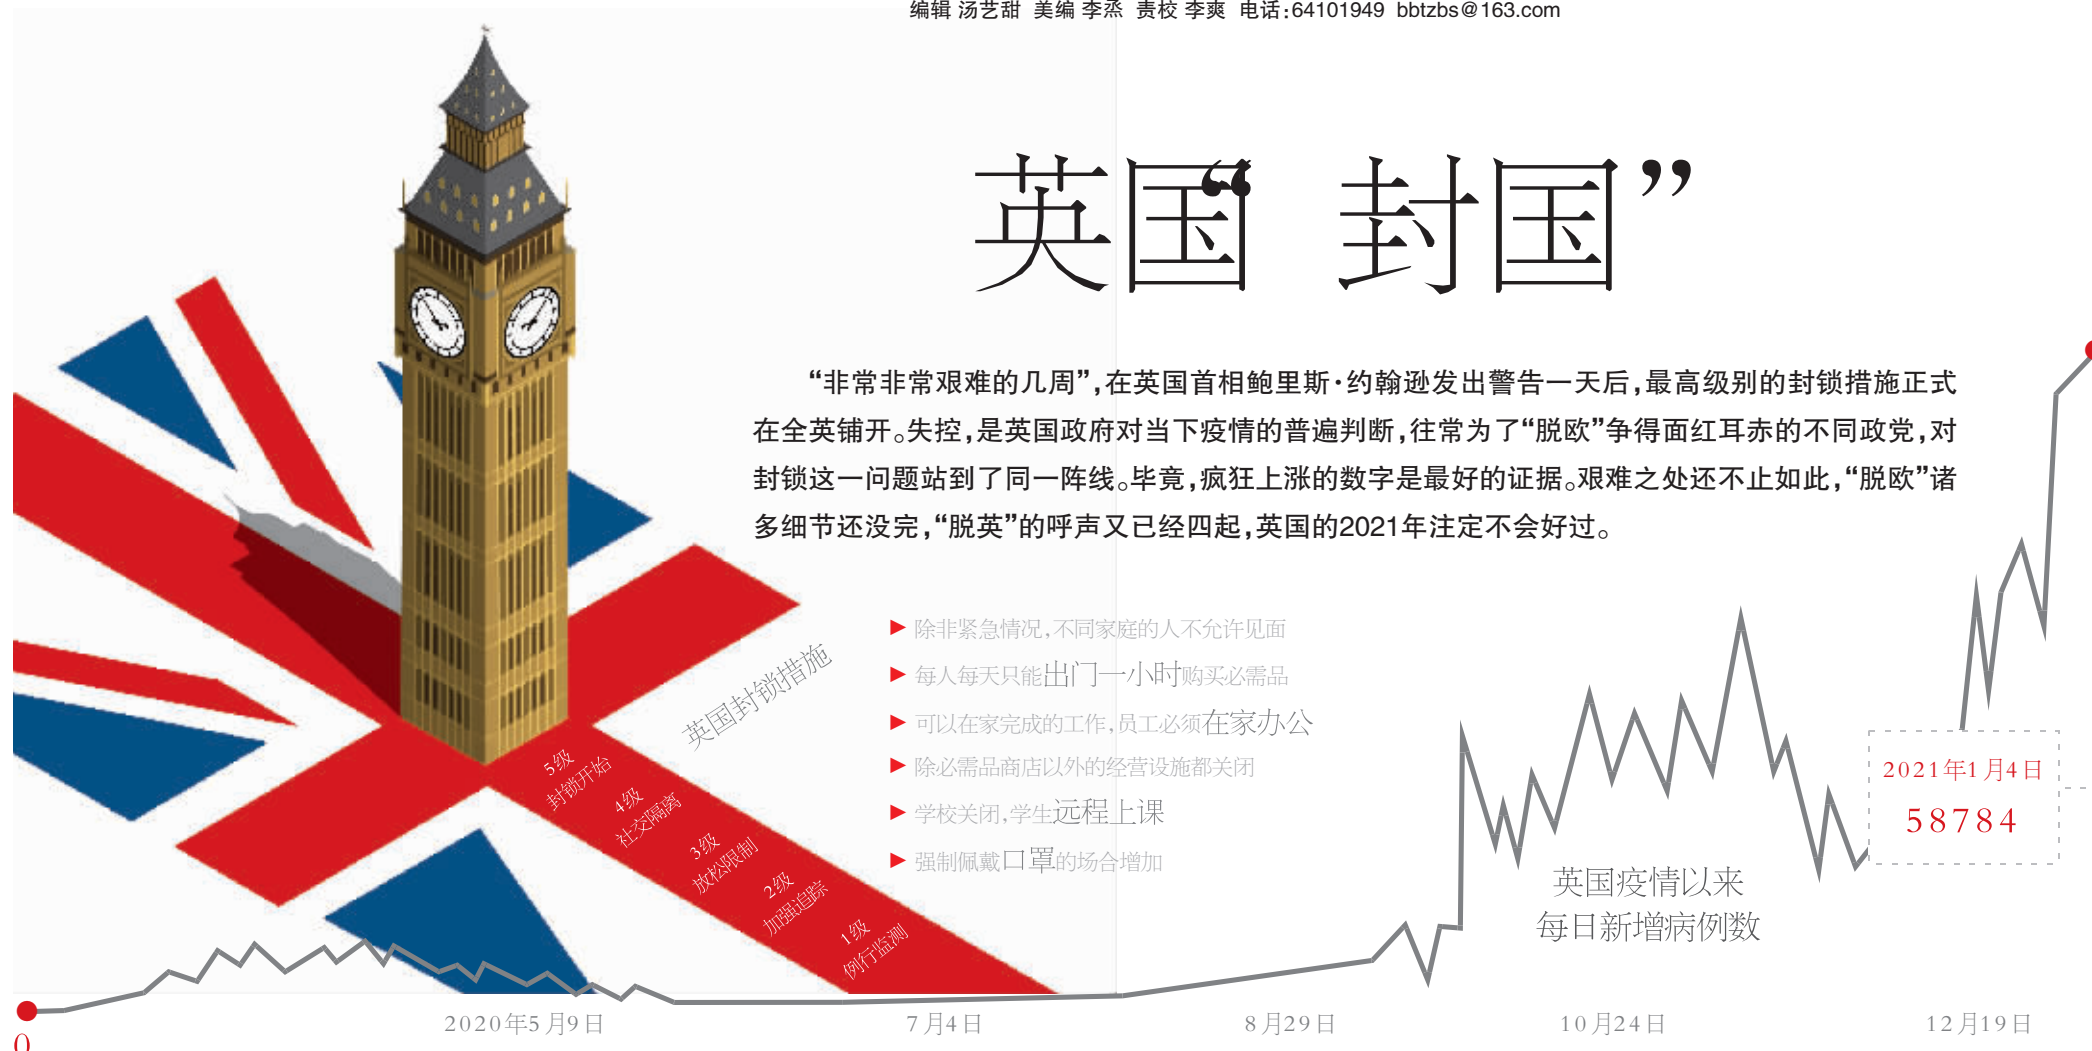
编辑 汤艺甜 美编 李焱 责校 李爽 电话:64101949 bbtzbs@163.com

英国“封国”

“非常非常艰难的几周”，在英国首相鲍里斯·约翰逊发出警告一天后，最高级别的封锁措施正式在全英铺开。失控，是英国政府对当下疫情的普遍判断，往常为了“脱欧”争得面红耳赤的不同政党，对封锁这一问题站到了同一阵线。毕竟，疯狂上涨的数字是最好的证据。艰难之处还不止如此，“脱欧”诸多细节还没完，“脱英”的呼声又已经四起，英国的2021年注定不会好过。

英国封锁措施

▶ 除非紧急情况，不同家庭的人不允许见面
▶ 每人每天只能出门一小时购买必需品
▶ 可以在家完成的工作，员工必须在家办公
▶ 除必需品商店以外的经营设施都关闭
▶ 学校关闭，学生远程上课
▶ 强制佩戴口罩的场合增加

5级 封锁开始
4级 社交隔离
3级 放松限制
2级 加强追踪
1级 例行监测

英国疫情以来 每日新增病例数

2021年1月4日
58784

0
2020年5月9日
7月4日
8月29日
10月24日
12月19日